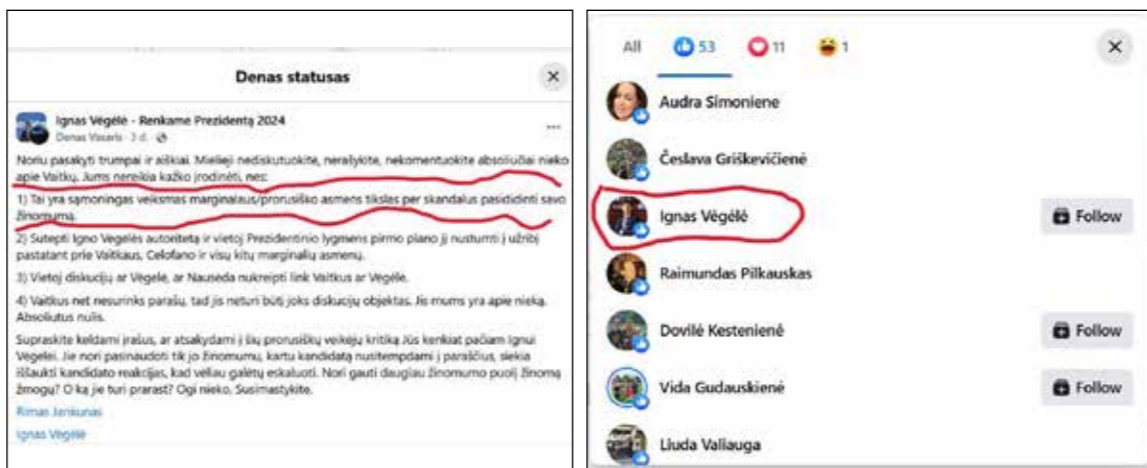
Denas statusas

Ignas Vėgėlė - Renkame Prezidentą 2024
Denas Vasaris · 3 d. ·

Noriu pasakyti trumpai ir aiškiai. Mieliej nediskutuokite, nerašykite, nekomentuokite absoliučiai nieko apie Vaitkų. Jums nereikia kažko įrodinėti, nes:

1) Tai yra sąmoningas veiksmas marginalaus/prorusiško asmens tikslas per skandalus pasididinti savo žinomumą.

2) Sutepti Igno Vegelės autoritetą ir vietoj Prezidentinio lygmens pirmo plano jį nustumti į užribį pastatant prie Vaitkaus, Celofano ir visų kitų marginalių asmenų.

3) Vietoj diskucijų ar Vegėle, ar Nauseda nukreipti link Vaitkus ar Vegėle.

4) Vaitkus net nesurinks parašų, tad jis neturi būti joks diskucijų objektas. Jis mums yra apie nieką. Absoliutus nulis.

Supraskite keldami įrašus, ar atsakydami į šių prorusiškų veikėjų kritiką Jūs kenkiat pačiam Ignui Vegelei. Jie nori pasinaudoti tik jo žinomumu, kartu kandidatą nusitempdami į paraščius, siekia išlaukti kandidato reakcijas, kad vėliau galėtų eskaluoti. Nori gauti daugiau žinomumo puolį žinomą žmogų? O ką jie turi prarast? Ogi nieko. Susimąstykite.

Rimas Jankunas
Ignas Vegėlė

All 53 11 1

Audra Simoniene
Česlava Griškevičienė
Ignas Vėgėlė Follow
Raimundas Pilkauskas
Dovilė Kestenienė Follow
Vida Gudauskienė Follow
Liuda Valiauga